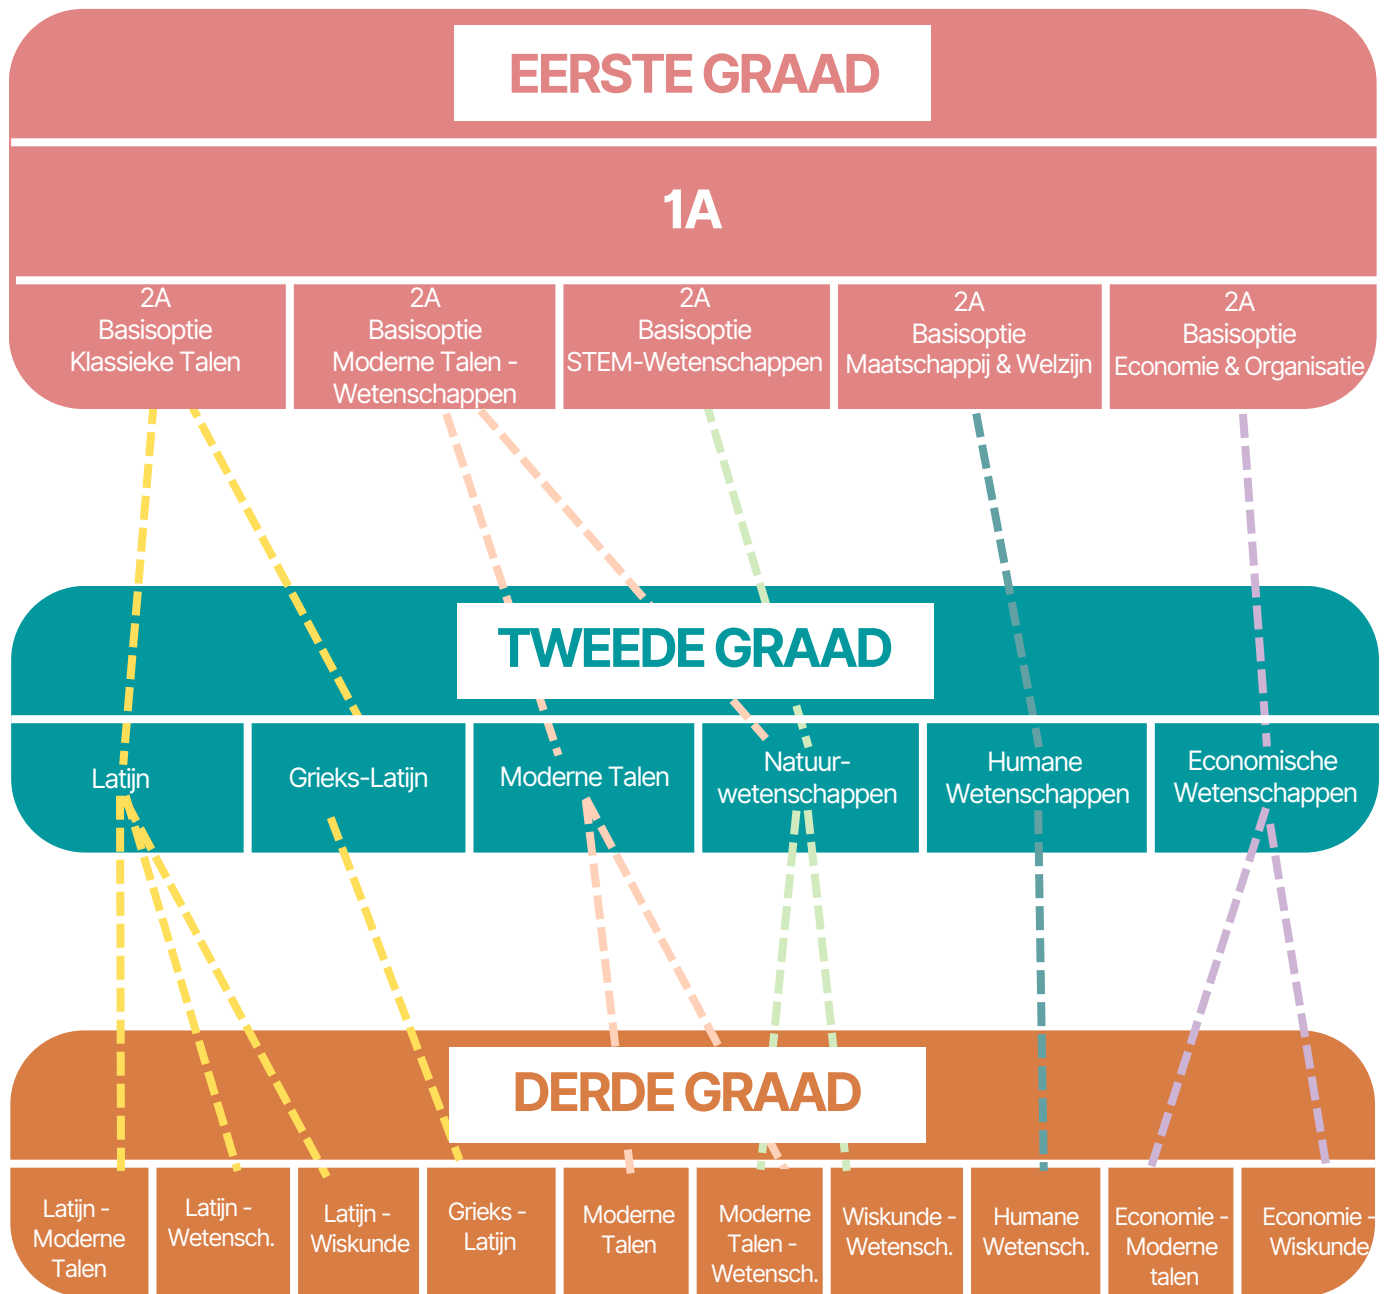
EERSTE GRAAD

1A

2A Basisoptie Klassieke Talen

2A Basisoptie Moderne Talen - Wetenschappen

2A Basisoptie STEM-Wetenschappen

2A Basisoptie Maatschappij & Welzijn

2A Basisoptie Economie & Organisatie

TWEEDE GRAAD

Latijn

Grieks-Latijn

Moderne Talen

Natuurwetenschappen

Humane Wetenschappen

Economische Wetenschappen

DERDE GRAAD

Latijn - Moderne Talen

Latijn - Wetensch.

Latijn - Wiskunde

Grieks - Latijn

Moderne Talen

Moderne Talen - Wetensch.

Wiskunde - Wetensch.

Humane Wetensch.

Economie - Moderne talen

Economie - Wiskunde